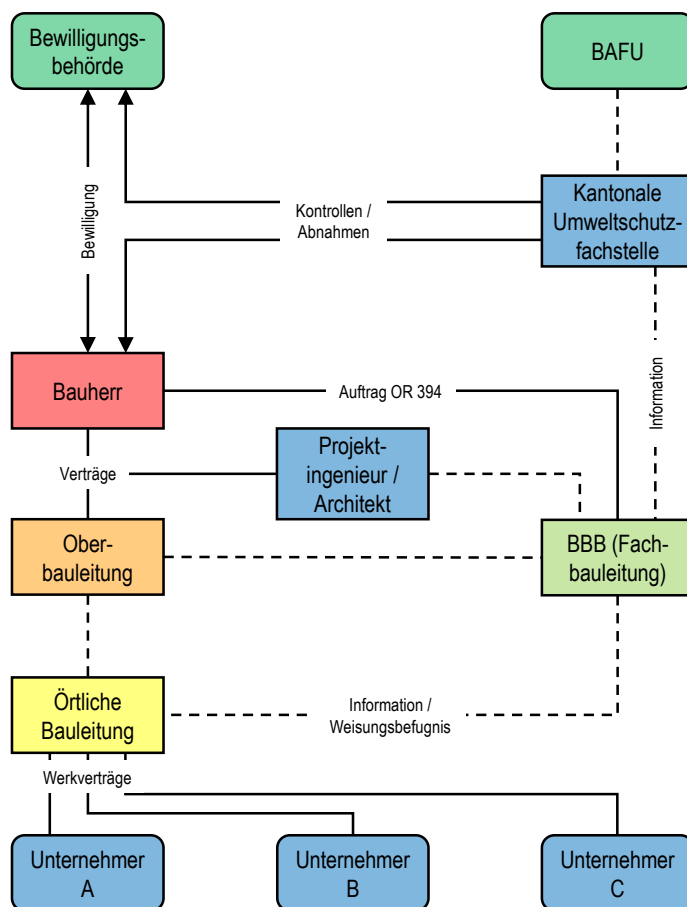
Bewilligungsbehörde

BAFU

Bewilligung

Kontrollen / Abnahmen

Kantonale Umweltschutzfachstelle

Bauherr

Auftrag OR 394

Information

Verträge

Projektingenieur / Architekt

Oberbauleitung

BBB (Fachbauleitung)

Örtliche Bauleitung

Information / Weisungsbefugnis

Werkverträge

Unternehmer A

Unternehmer B

Unternehmer C